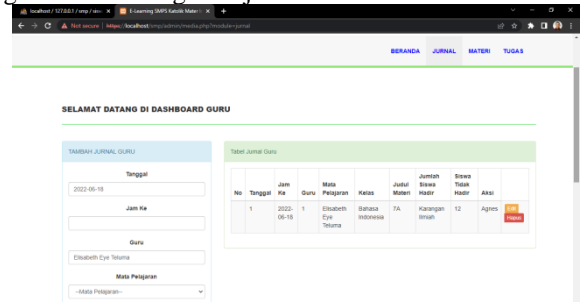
localhost / 127.0.0.1 / smp / sisw ×
E-Learning SMPS Katolik Materi ×
+

Not secure | https://localhost/smp/admin/media.php?module=jurnal

BERANDA JURNAL MATERI TUGAS

SELAMAT DATANG DI DASHBOARD GURU

TAMBAH JURNAL GURU

Tanggal

2022-06-18

Jam Ke

Guru

Elisabeth Eye Teluma

Mata Pelajaran

--Mata Pelajaran--

Tabel Jurnal Guru

| No | Tanggal | Jam Ke | Guru | Mata Pelajaran | Kelas | Judul Materi | Jumlah Siswa Hadir | Siswa Tidak Hadir | Aksi | |
|---|---|---|---|---|---|---|---|---|---|---|
| 1 | 2022-06-18 | 1 | Elisabeth Eye Teluma | Bahasa Indonesia | 7A | Karangan Ilmiah | 12 | Agnes | | Edit Hapus |